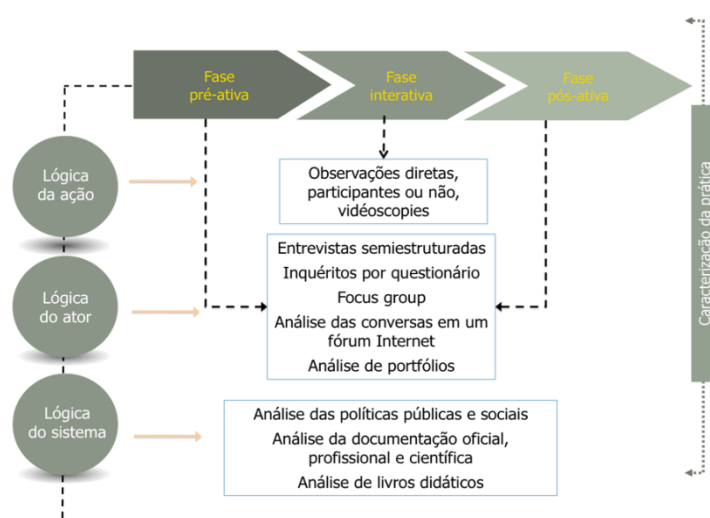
Fase pré-ativa

Fase interativa

Fase pós-ativa

Lógica da ação

Lógica do ator

Lógica do sistema

Observações diretas, participantes ou não, vidéoscopies

Entrevistas semiestruturadas
Inquéritos por questionário
Focus group
Análise das conversas em um fórum Internet
Análise de portfólios

Análise das políticas públicas e sociais
Análise da documentação oficial, profissional e científica
Análise de livros didáticos

Caracterização da prática